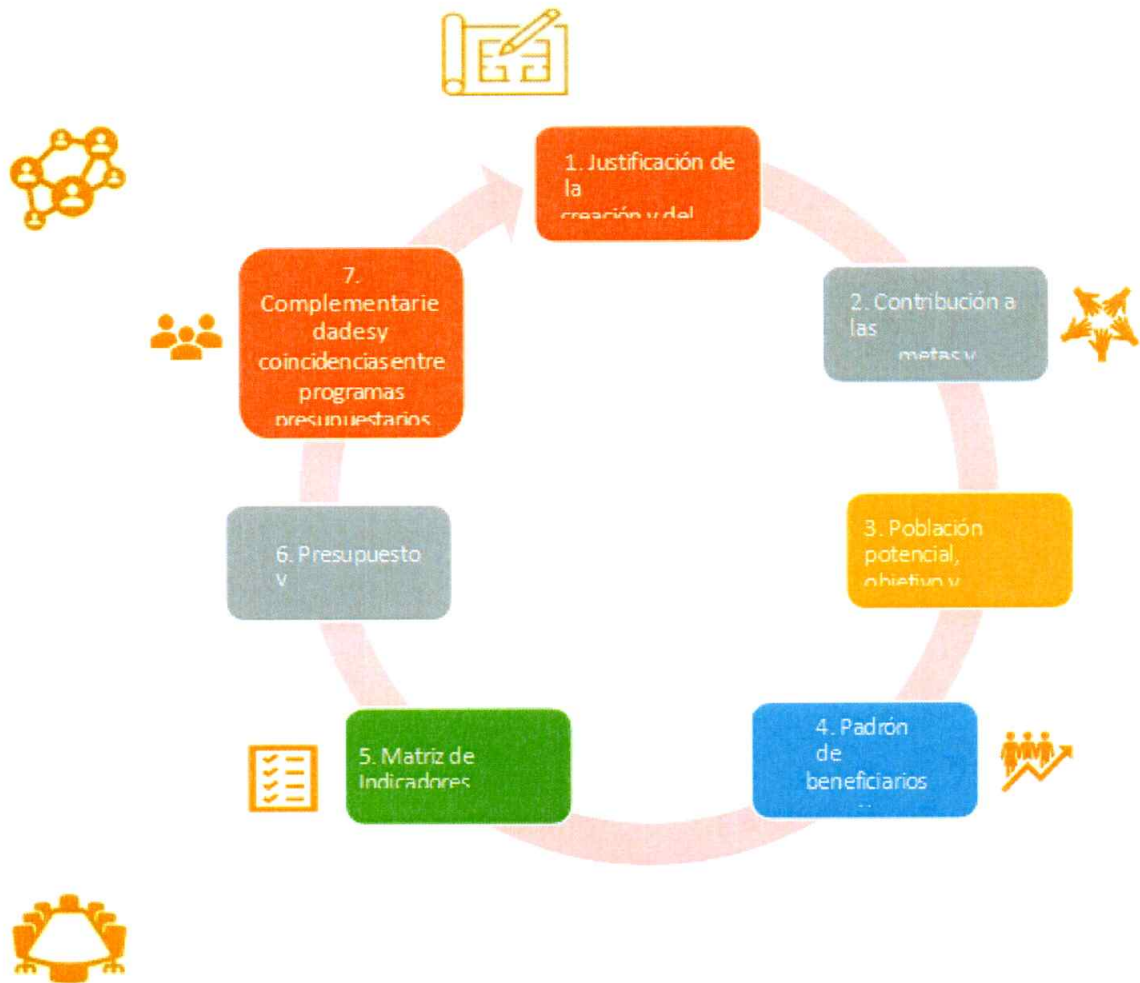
1. Justificación de la creación y del

2. Contribución a las metas y

3. Población potencial, objetivo y

4. Padrón de beneficiarios

5. Matriz de Indicadores

6. Presupuesto y

7. Complementariedadesy coincidenciasentre programas presupuestarios